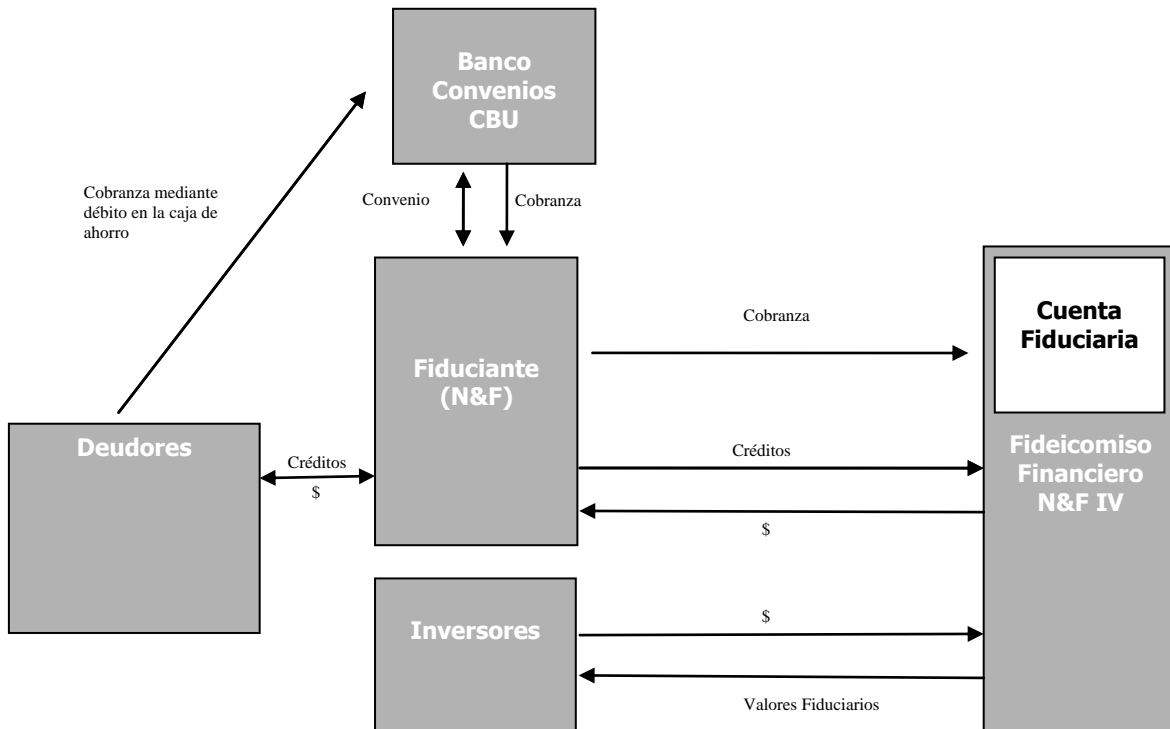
Banco Convenios CBU

Cobranza mediante débito en la caja de ahorro

Convenio

Cobranza

Cobranza

Cuenta Fiduciaria

Fiduciante (N&F)

Deudores

Créditos

$

Créditos

Fideicomiso Financiero N&F IV

$

Inversores

$

Valores Fiduciarios